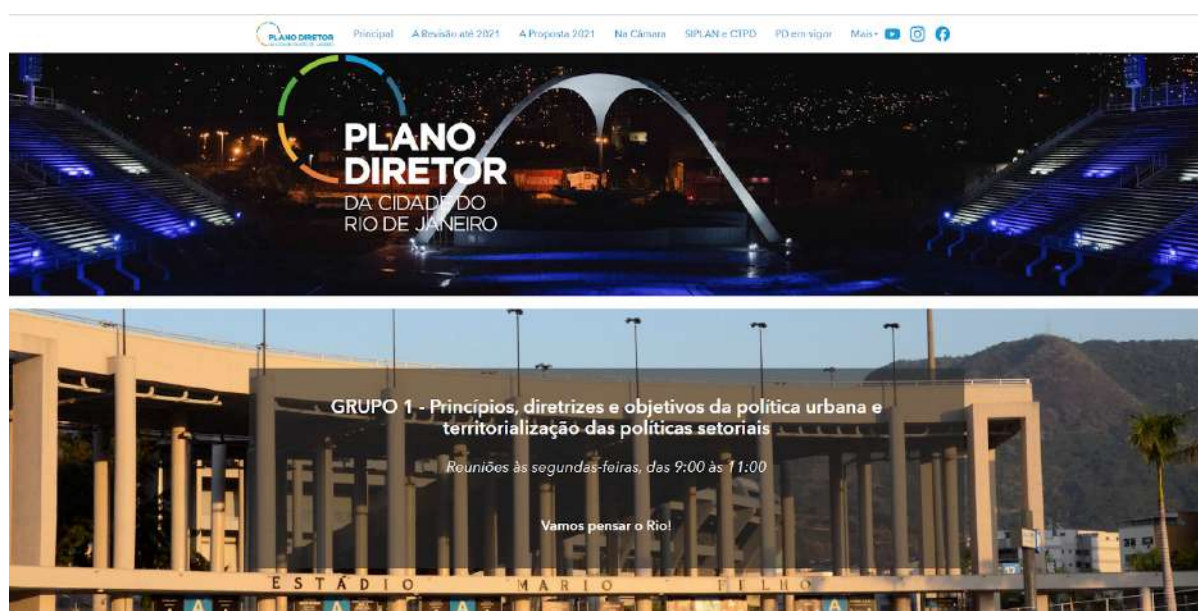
PLANO DIRETOR DA CIDADE DO RIO DE JANEIRO

Principal A Revisão até 2021 A Proposta 2021 Na Câmara SIPLAN e CTPD PD em vigor Mais

PLANO DIRETOR
DA CIDADE DO
RIO DE JANEIRO

GRUPO 1 - Princípios, diretrizes e objetivos da política urbana e territorialização das políticas setoriais

Reuniões às segundas-feiras, das 9:00 às 11:00

Vamos pensar o Rio!

ESTÁDIO MARIO FILHO